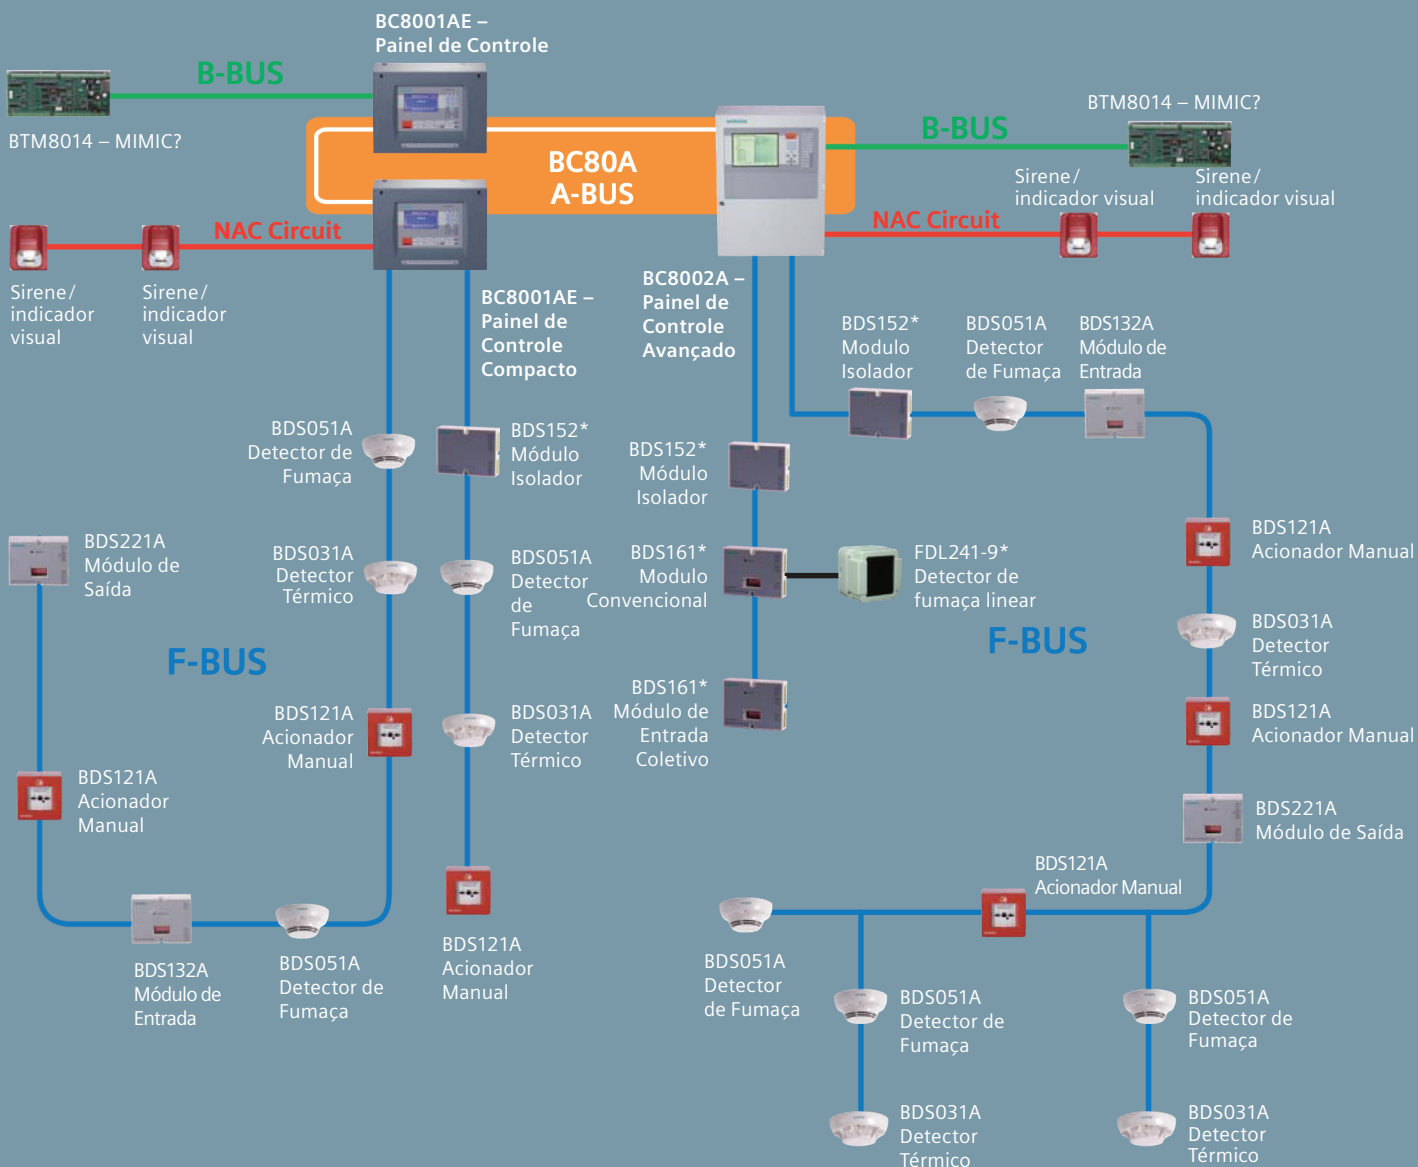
BC8001AE – Painel de Controle

B-BUS

BTM8014 – MIMIC?

BC80A A-BUS

B-BUS

BTM8014 – MIMIC?

Sirene / indicador visual

Sirene / indicador visual

NAC Circuit

NAC Circuit

Sirene / indicador visual

Sirene / indicador visual

BC8001AE – Painel de Controle Compacto

BC8002A – Painel de Controle Avançado

BDS152* Modulo Isolador

BDS051A Detector de Fumaça

BDS132A Módulo de Entrada

BDS051A Detector de Fumaça

BDS152* Módulo Isolador

BDS152* Módulo Isolador

BDS221A Módulo de Saída

BDS031A Detector Térmico

BDS051A Detector de Fumaça

BDS161* Modulo Convencional

FDL241-9* Detector de fumaça linear

BDS121A Acionador Manual

BDS031A Detector Térmico

F-BUS

F-BUS

BDS121A Acionador Manual

BDS031A Detector Térmico

BDS161* Módulo de Entrada Coletivo

BDS121A Acionador Manual

BDS121A Acionador Manual

BDS221A Módulo de Saída

BDS121A Acionador Manual

BDS132A Módulo de Entrada

BDS051A Detector de Fumaça

BDS121A Acionador Manual

BDS051A Detector de Fumaça

BDS051A Detector de Fumaça

BDS051A Detector de Fumaça

BDS031A Detector Térmico

BDS031A Detector Térmico